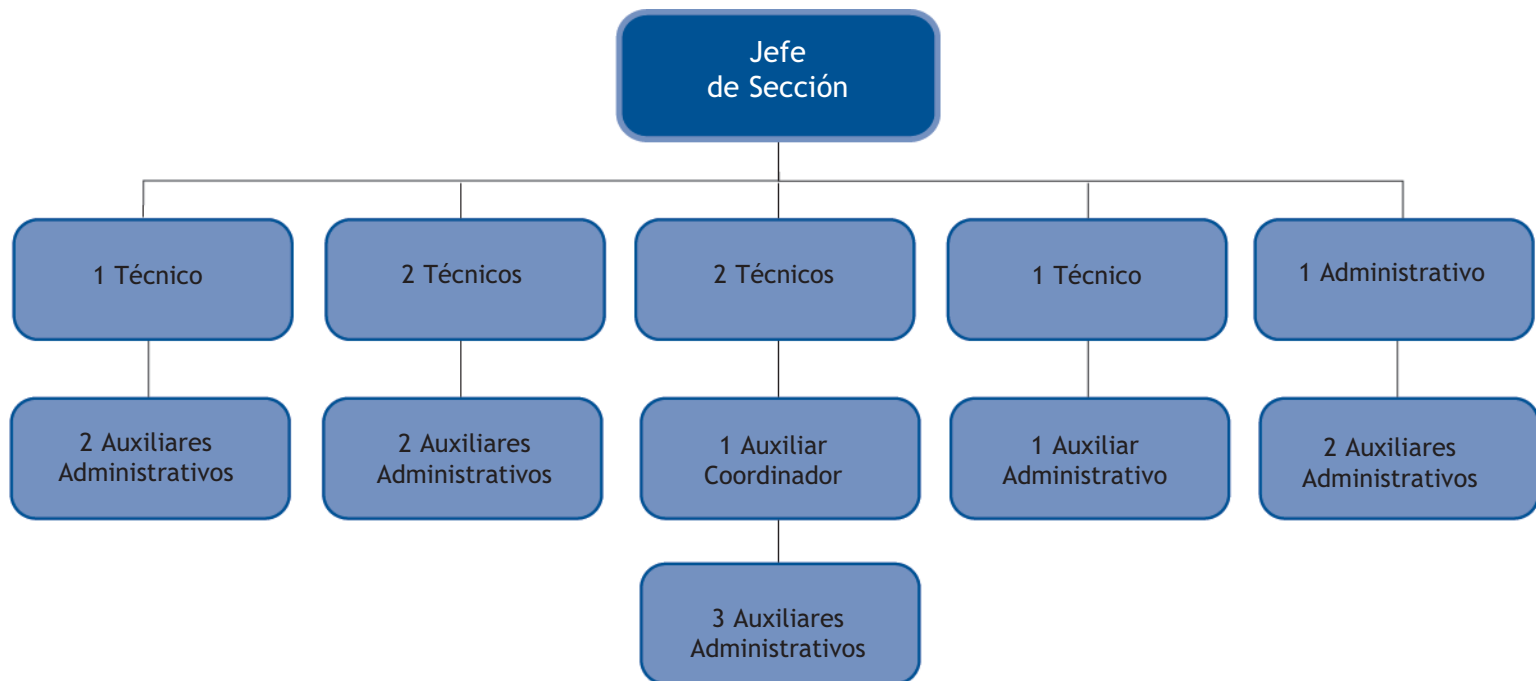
Jefe de Sección

1 Técnico

2 Técnicos

2 Técnicos

1 Técnico

1 Administrativo

2 Auxiliares Administrativos

2 Auxiliares Administrativos

1 Auxiliar Coordinador

1 Auxiliar Administrativo

2 Auxiliares Administrativos

3 Auxiliares Administrativos